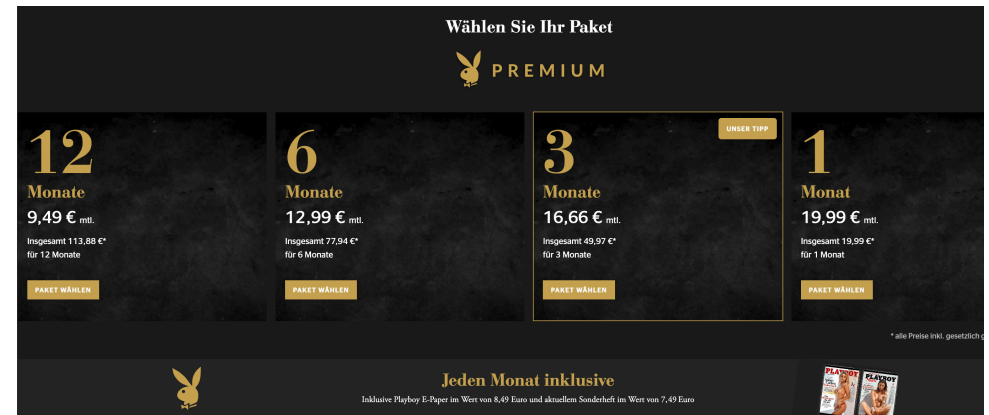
Wählen Sie Ihr Paket

PREMIUM

12
Monate
9,49 € mtl.
Insgesamt 113,88 €*
für 12 Monate
PAKET WÄHLEN

6
Monate
12,99 € mtl.
Insgesamt 77,94 €*
für 6 Monate
PAKET WÄHLEN

UNSER TIPP
3
Monate
16,66 € mtl.
Insgesamt 49,97 €*
für 3 Monate
PAKET WÄHLEN

1
Monat
19,99 € mtl.
Insgesamt 19,99 €*
für 1 Monat
PAKET WÄHLEN

* alle Preise inkl. gesetzlich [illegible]

Jeden Monat inklusive
Inklusive Playboy E-Paper im Wert von 8,49 Euro und aktuellem Sonderheft im Wert von 7,49 Euro

PLAYBOY
PLAYBOY